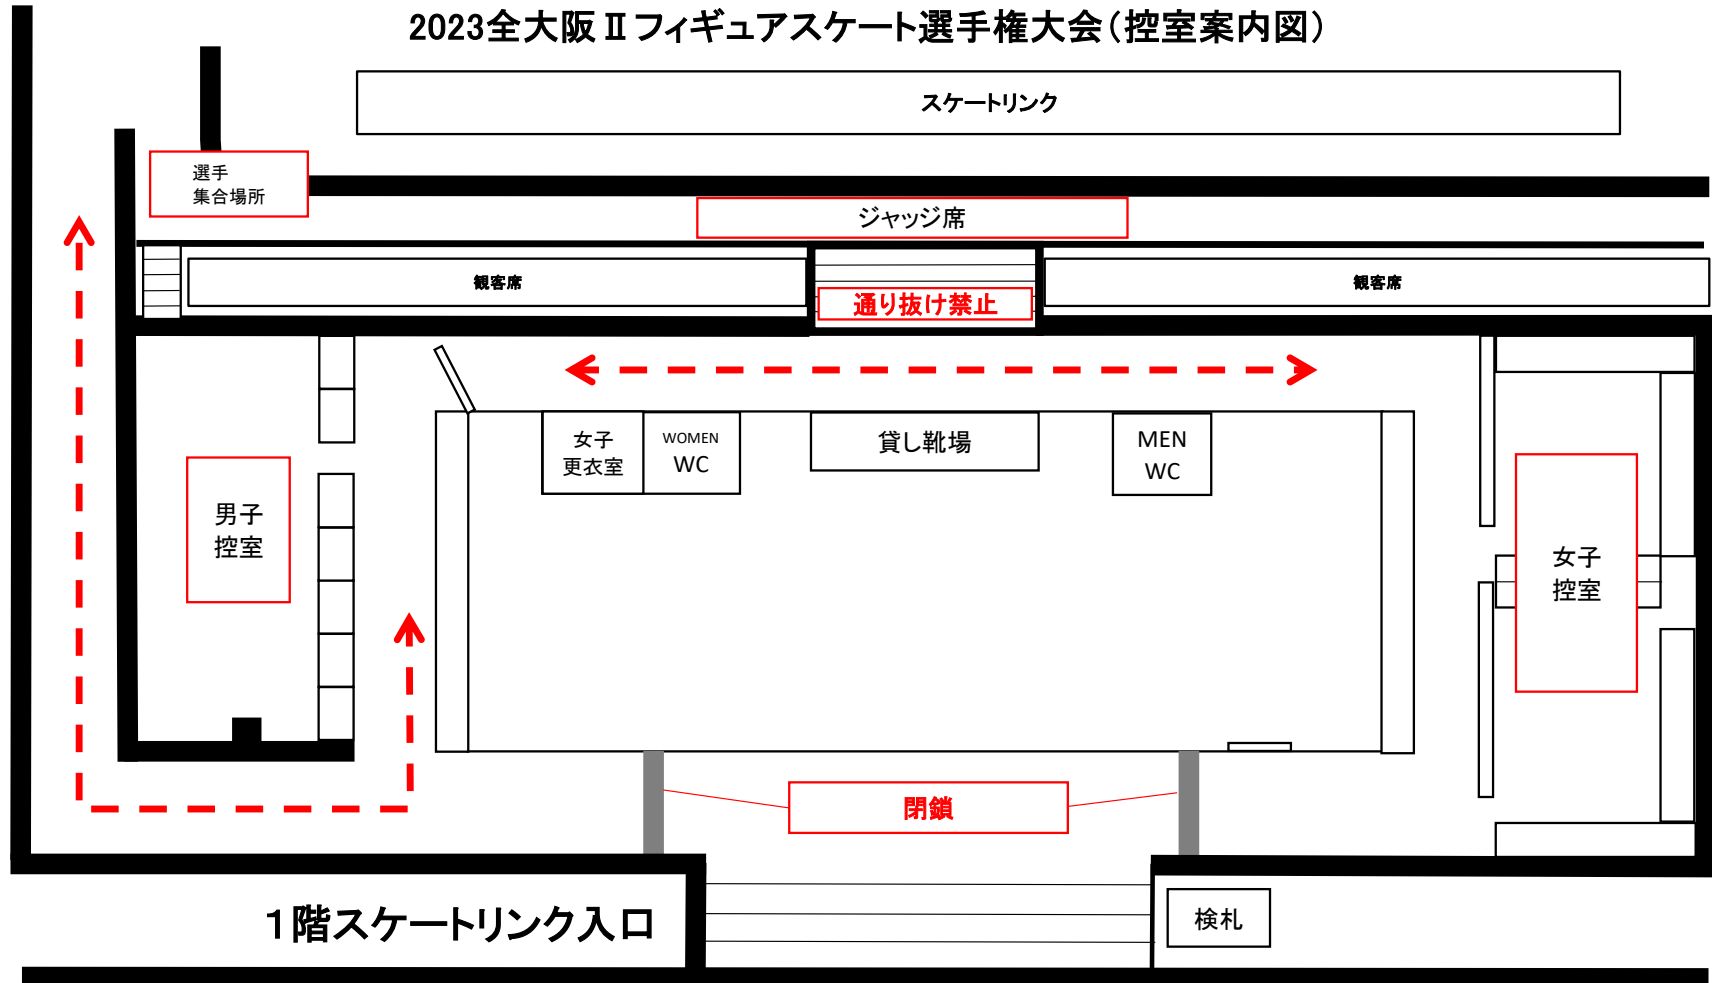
2023全大阪Ⅱフィギュアスケート選手権大会（控室案内図）

スケートリンク

選手
集合場所

ジャッジ席

観客席

通り抜け禁止

観客席

女子
更衣室

WOMEN
WC

貸し靴場

MEN
WC

男子
控室

女子
控室

閉鎖

1階スケートリンク入口

検札